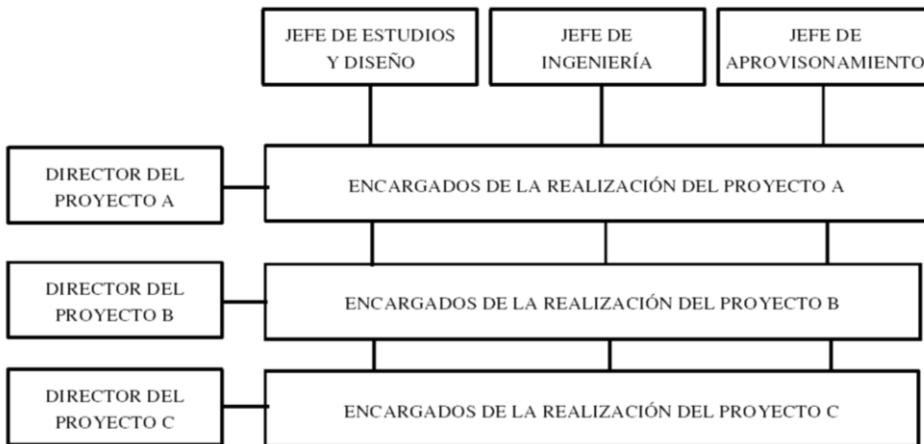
JEFE DE ESTUDIOS Y DISEÑO

JEFE DE INGENIERÍA

JEFE DE APROVISONAMIENTO

DIRECTOR DEL PROYECTO A

ENCARGADOS DE LA REALIZACIÓN DEL PROYECTO A

DIRECTOR DEL PROYECTO B

ENCARGADOS DE LA REALIZACIÓN DEL PROYECTO B

DIRECTOR DEL PROYECTO C

ENCARGADOS DE LA REALIZACIÓN DEL PROYECTO C